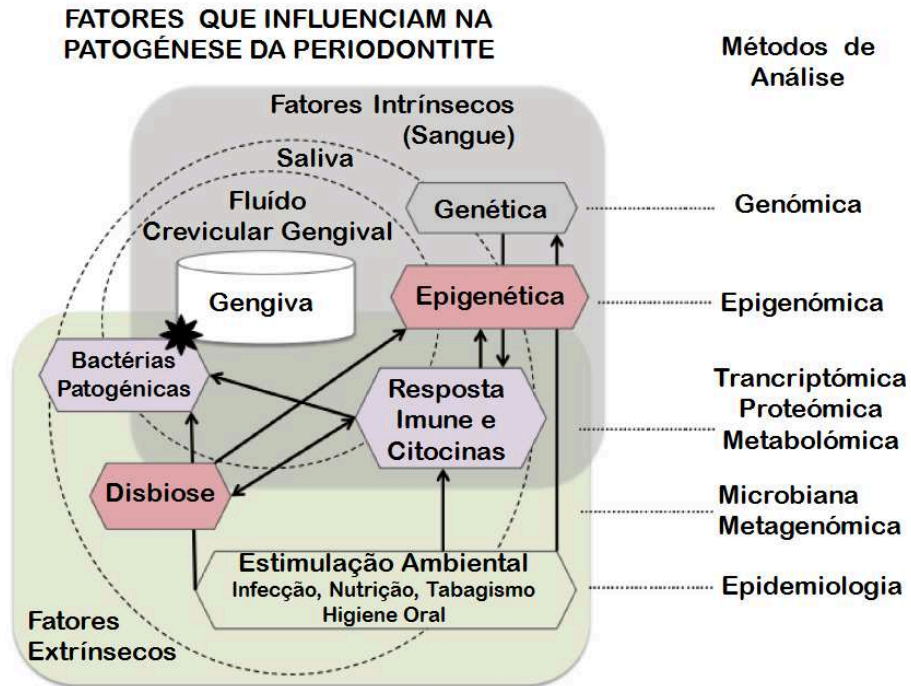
FATORES QUE INFLUENCIAM NA PATOGÉNESE DA PERIODONTITE

Métodos de Análise

Fatores Intrínsecos (Sangue)

Saliva

Fluído Crevicular Gengival

Gengiva

Genética

Epigenética

Bactérias Patogénicas

Resposta Imune e Citocinas

Disbiose

Estimulação Ambiental
Infecção, Nutrição, Tabagismo
Higiene Oral

Fatores Extrínsecos

Genómica

Epigenómica

Trancriptómica
Proteómica
Metabolómica

Microbiana
Metagenómica

Epidemiologia